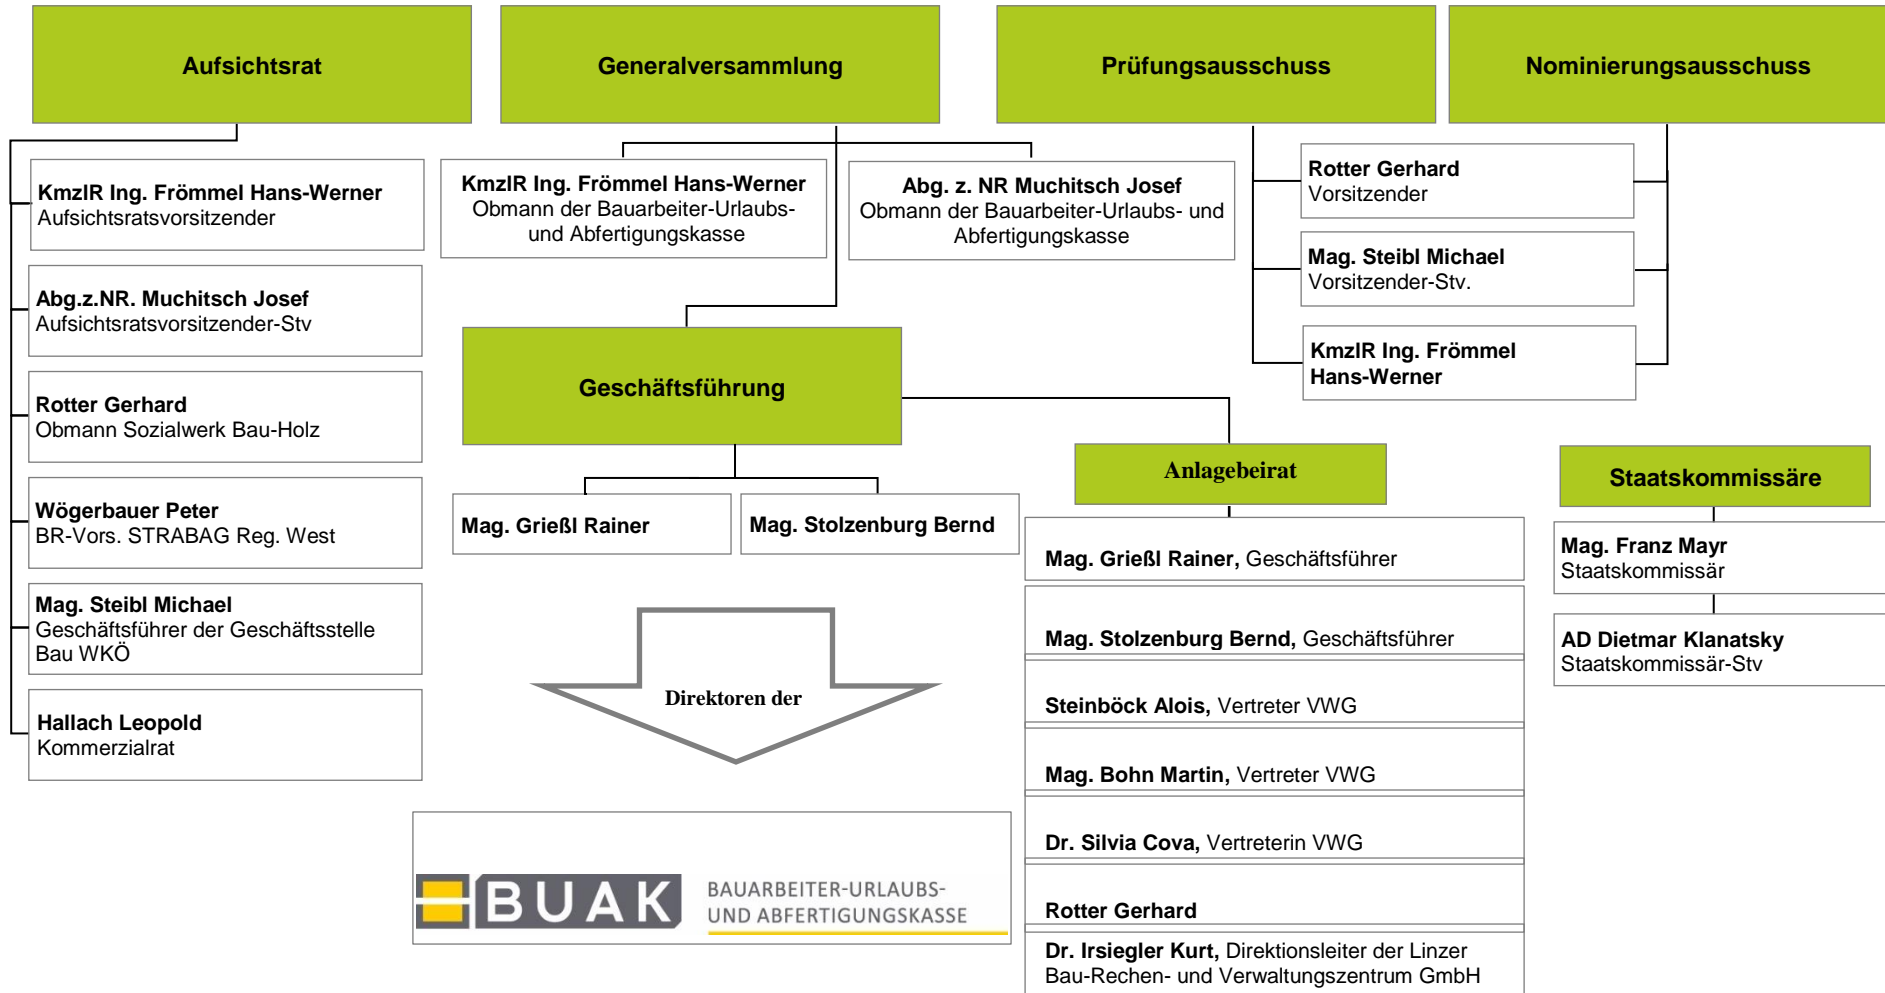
Aufsichtsrat

Generalversammlung

Prüfungsausschuss

Nominierungsausschuss

**KmzlR Ing. Frömmel Hans-Werner**
Aufsichtsratsvorsitzender

**Abg.z.NR. Muchitsch Josef**
Aufsichtsratsvorsitzender-Stv

**Rotter Gerhard**
Obmann Sozialwerk Bau-Holz

**Wögerbauer Peter**
BR-Vors. STRABAG Reg. West

**Mag. Steibl Michael**
Geschäftsführer der Geschäftsstelle Bau WKÖ

**Hallach Leopold**
Kommerzialrat

**KmzlR Ing. Frömmel Hans-Werner**
Obmann der Bauarbeiter-Urlaubs- und Abfertigungskasse

**Abg. z. NR Muchitsch Josef**
Obmann der Bauarbeiter-Urlaubs- und Abfertigungskasse

**Rotter Gerhard**
Vorsitzender

**Mag. Steibl Michael**
Vorsitzender-Stv.

**KmzlR Ing. Frömmel Hans-Werner**

Geschäftsführung

Mag. Grießl Rainer

Mag. Stolzenburg Bernd

Direktoren der

BUAK BAUARBEITER-URLAUBS- UND ABFERTIGUNGSKASSE

Anlagebeirat

**Mag. Grießl Rainer,** Geschäftsführer

**Mag. Stolzenburg Bernd,** Geschäftsführer

**Steinböck Alois,** Vertreter VWG

**Mag. Bohn Martin,** Vertreter VWG

**Dr. Silvia Cova,** Vertreterin VWG

**Rotter Gerhard**

**Dr. Irsiegler Kurt,** Direktionsleiter der Linzer Bau-Rechen- und Verwaltungszentrum GmbH

Staatskommissäre

**Mag. Franz Mayr**
Staatskommissär

**AD Dietmar Klanatsky**
Staatskommissär-Stv